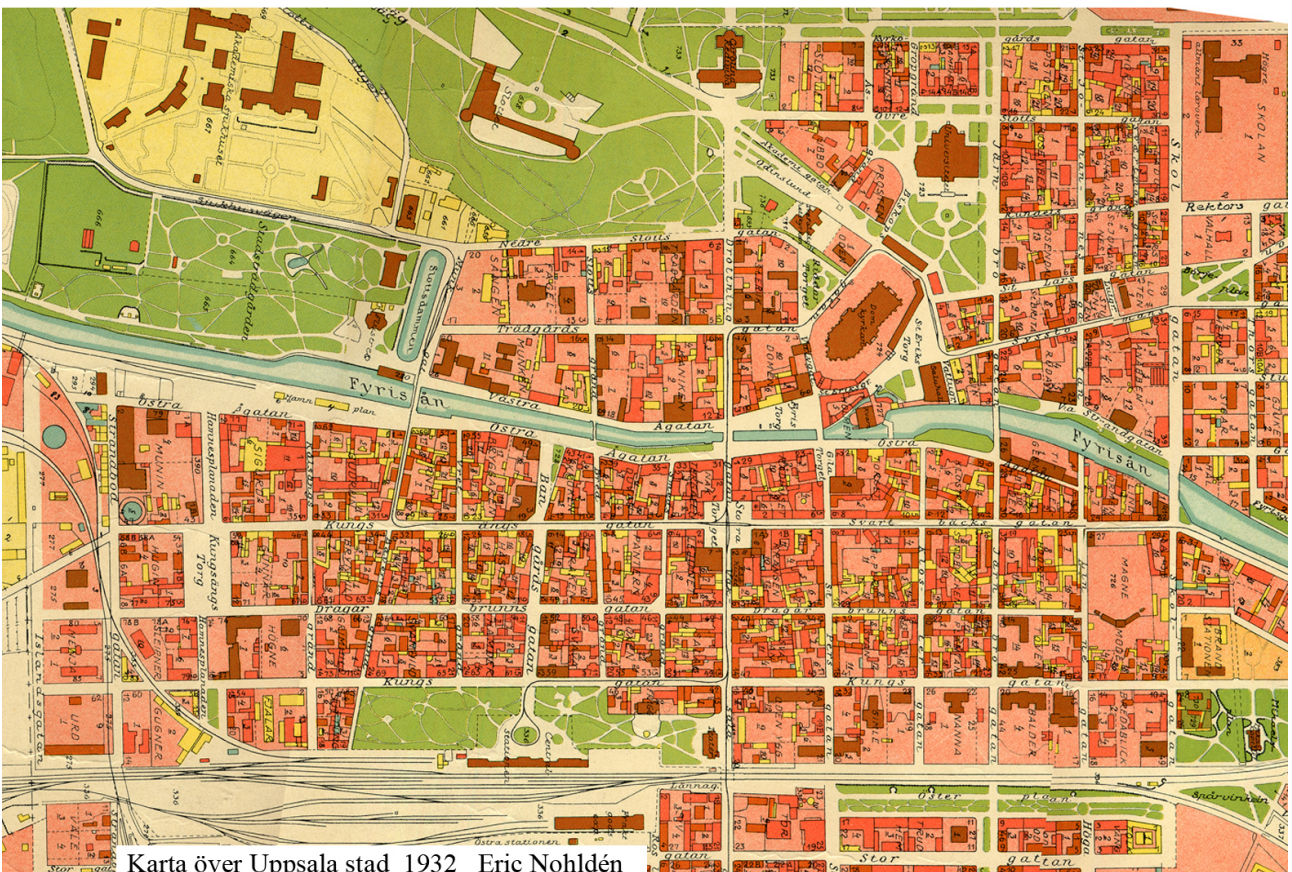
Karta över Uppsala stad 1932 Eric Nohldén

Fyrisån
Östra Ågatan
Västra Ågatan
Kungsgatan
Svartbäcksgatan
Dragarbrunnsgatan
Kungsängsgatan
Trädgårdsgatan
Nedre Slottsgatan
Drottninggatan
Stora Torget
Sysslomansgatan
Islandsgatan
Kungsängs Torg
Hamnplan
Skolgatan
Rektorsgatan
Övre Slottsgatan
Östra stationen
Stora gatan
Österplan
Slottsgatan
Domkyrkan
St. Eriks Torg
Fyristorg
Sunnerdahlsdammen
Stadsträdgården
Munin
Magne
Balder
Nanna
Urd
Sugner
Högre Skolan
Dagbrunnsgatan
Järnvägsstationen
Spårvägen